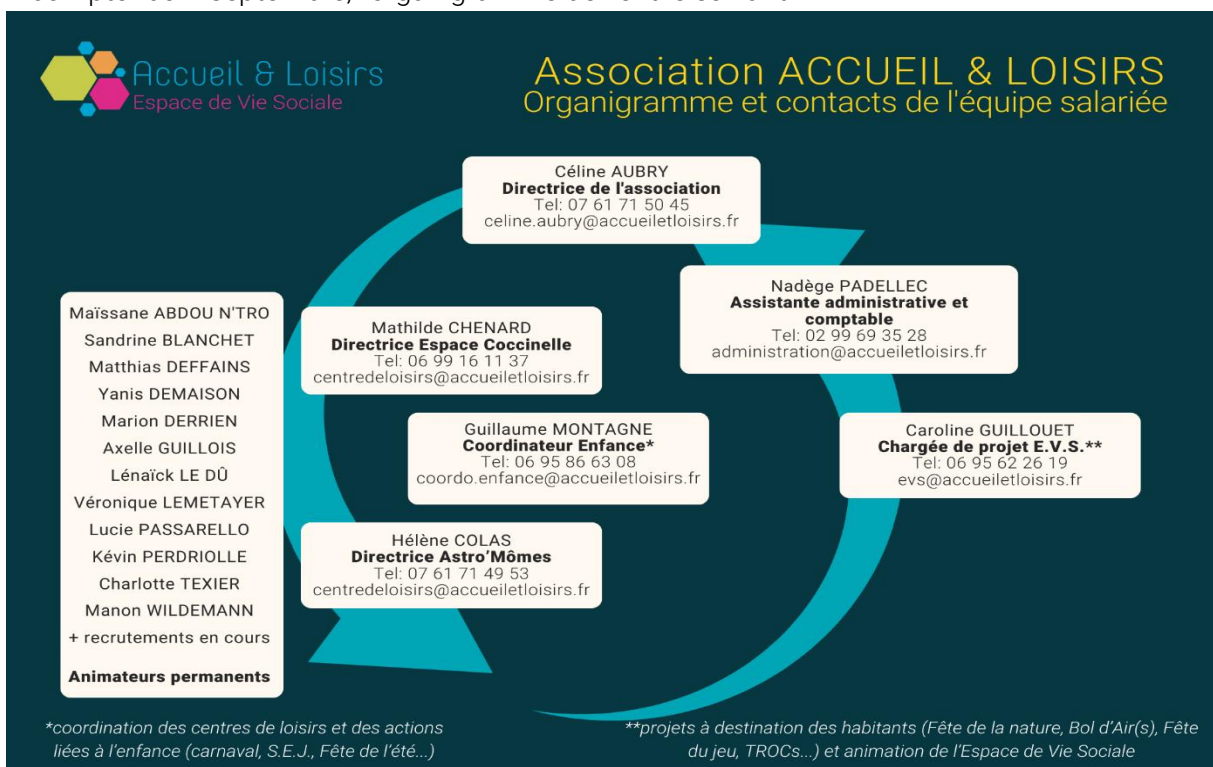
Accueil & Loisirs
Espace de Vie Sociale

Association ACCUEIL & LOISIRS
Organigramme et contacts de l'équipe salariée

Céline AUBRY
**Directrice de l'association**
Tel: 07 61 71 50 45
celine.aubry@accueiletloisirs.fr

Nadège PADELLEC
**Assistante administrative et comptable**
Tel: 02 99 69 35 28
administration@accueiletloisirs.fr

Maïssane ABDOU N'TRO
Sandrine BLANCHET
Matthias DEFFAINS
Yanis DEMAISON
Marion DERRIEN
Axelle GUILLOIS
Lénaïck LE DÛ
Véronique LEMETAYER
Lucie PASSARELLO
Kévin PERDRIOLLE
Charlotte TEXIER
Manon WILDEMANN
+ recrutements en cours
**Animateurs permanents**

Mathilde CHENARD
**Directrice Espace Coccinelle**
Tel: 06 99 16 11 37
centredeloisirs@accueiletloisirs.fr

Guillaume MONTAGNE
**Coordinateur Enfance***
Tel: 06 95 86 63 08
coordo.enfance@accueiletloisirs.fr

Caroline GUILLOUET
**Chargée de projet E.V.S.****
Tel: 06 95 62 26 19
evs@accueiletloisirs.fr

Hélène COLAS
**Directrice Astro'Mômes**
Tel: 07 61 71 49 53
centredeloisirs@accueiletloisirs.fr

*coordination des centres de loisirs et des actions liées à l'enfance (carnaval, S.E.J., Fête de l'été...)

**projets à destination des habitants (Fête de la nature, Bol d'Air(s), Fête du jeu, TROCs...) et animation de l'Espace de Vie Sociale